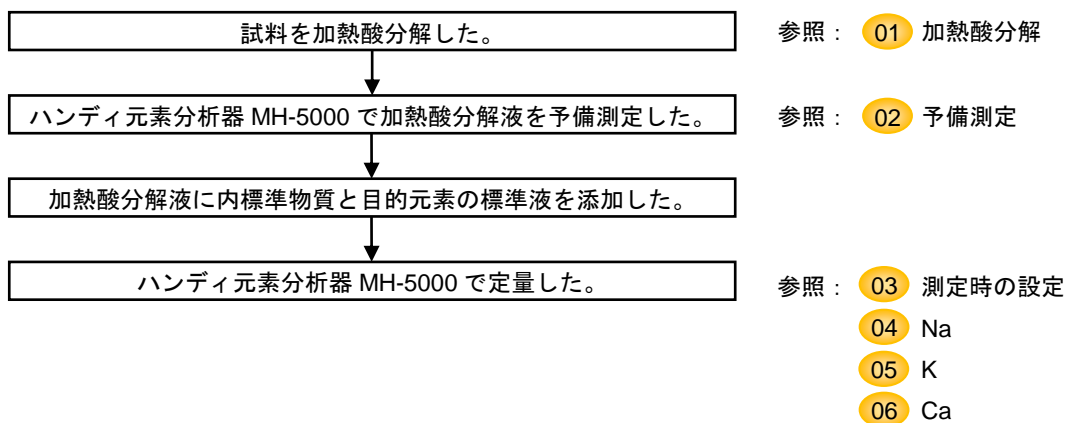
試料を加熱酸分解した。

参照： 01 加熱酸分解

ハンディ元素分析器 MH-5000 で加熱酸分解液を予備測定した。

参照： 02 予備測定

加熱酸分解液に内標準物質と目的元素の標準液を添加した。

ハンディ元素分析器 MH-5000 で定量した。

参照： 03 測定時の設定
04 Na
05 K
06 Ca